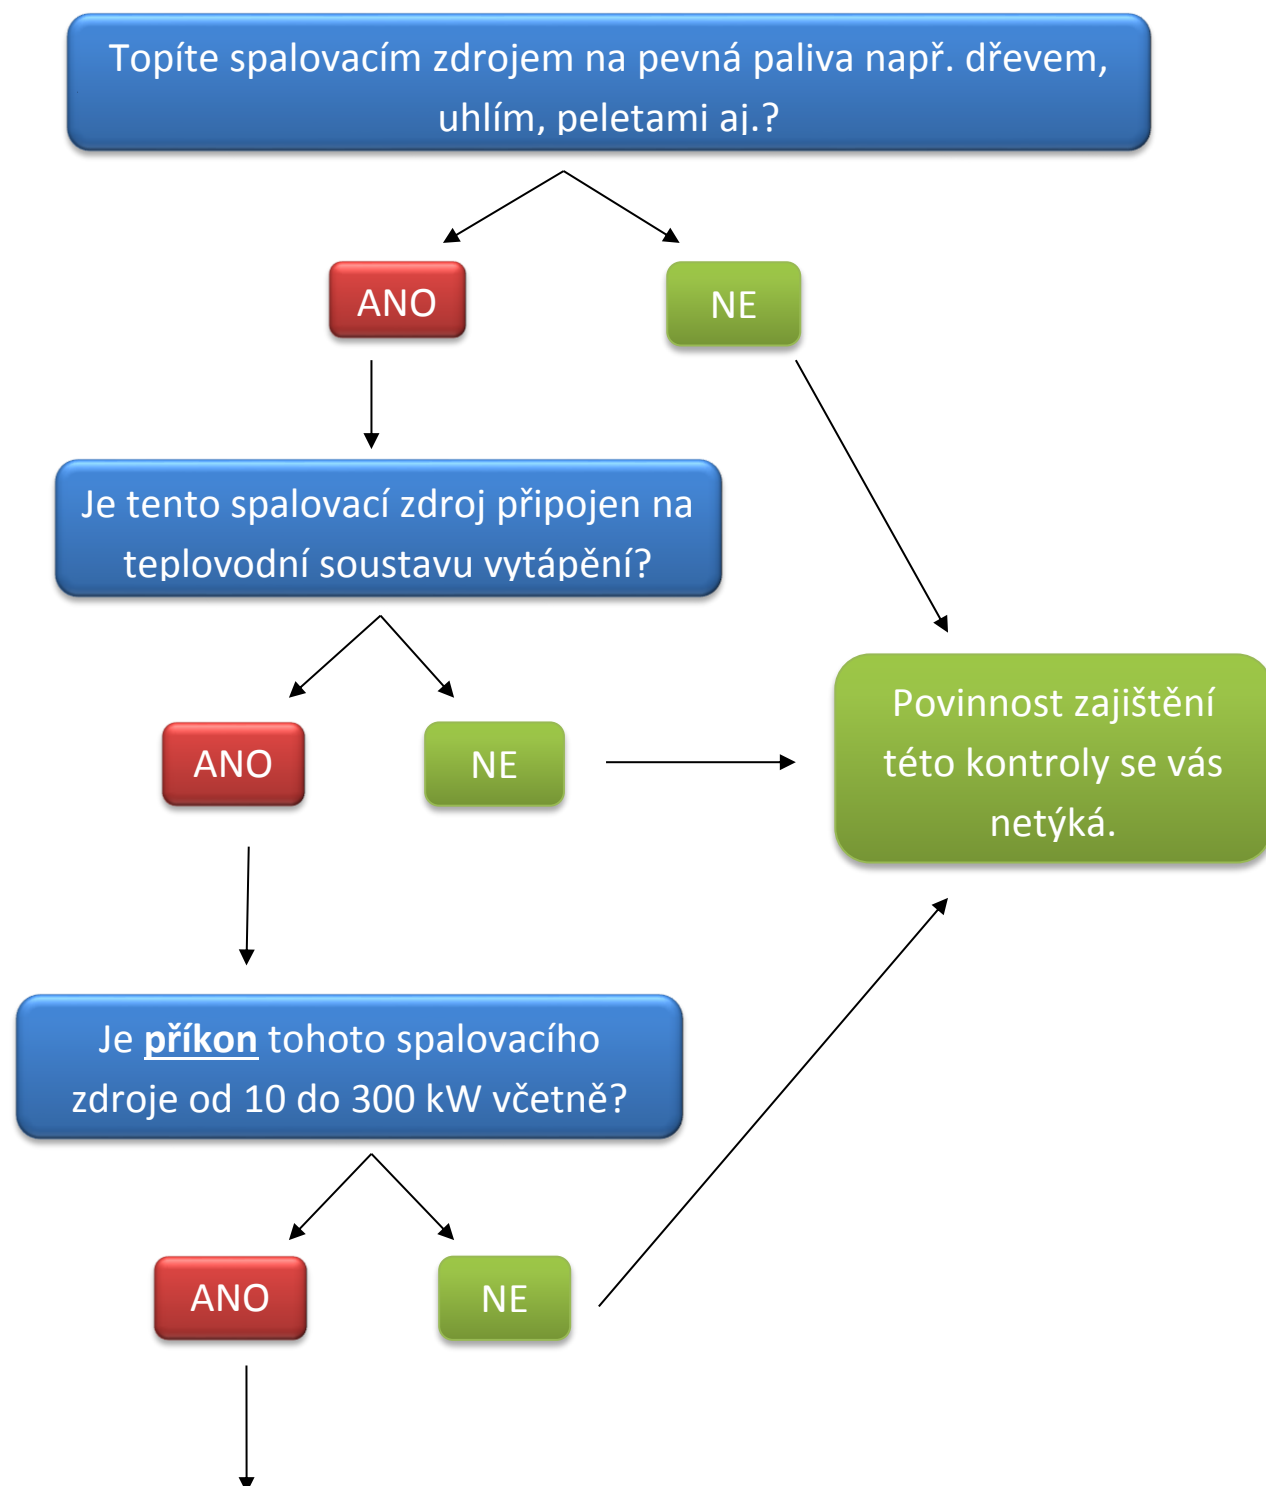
Topíte spalovacím zdrojem na pevná paliva např. dřevem, uhlím, peletami aj.?

ANO

NE

Je tento spalovací zdroj připojen na teplovodní soustavu vytápění?

ANO

NE

Povinnost zajištění této kontroly se vás netýká.

Je **příkon** tohoto spalovacího zdroje od 10 do 300 kW včetně?

ANO

NE